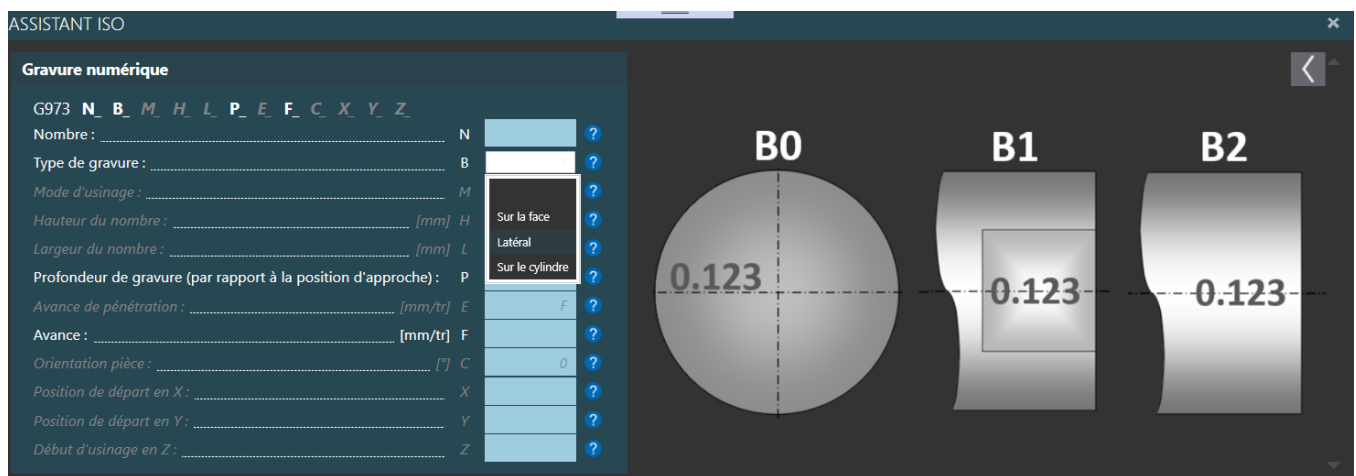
ASSISTANT ISO ×

Gravure numérique

G973 N_ B_ M_ H_ L_ P_ E_ F_ C_ X_ Y_ Z_

| | | | |
|---|---|---|---|
| Nombre : | N | | ? |
| Type de gravure : | B | | ? |
| Mode d'usinage : | M | | ? |
| Hauteur du nombre : [mm] | H | | ? |
| Largeur du nombre : [mm] | L | | ? |
| Profondeur de gravure (par rapport à la position d'approche) : | P | | ? |
| Avance de pénétration : [mm/tr] | E | F | ? |
| Avance : [mm/tr] | F | | ? |
| Orientation pièce : [°] | C | 0 | ? |
| Position de départ en X : | X | | ? |
| Position de départ en Y : | Y | | ? |
| Début d'usinage en Z : | Z | | ? |

Sur la face
Latéral
Sur le cylindre

B0
0.123

B1
0.123

B2
0.123